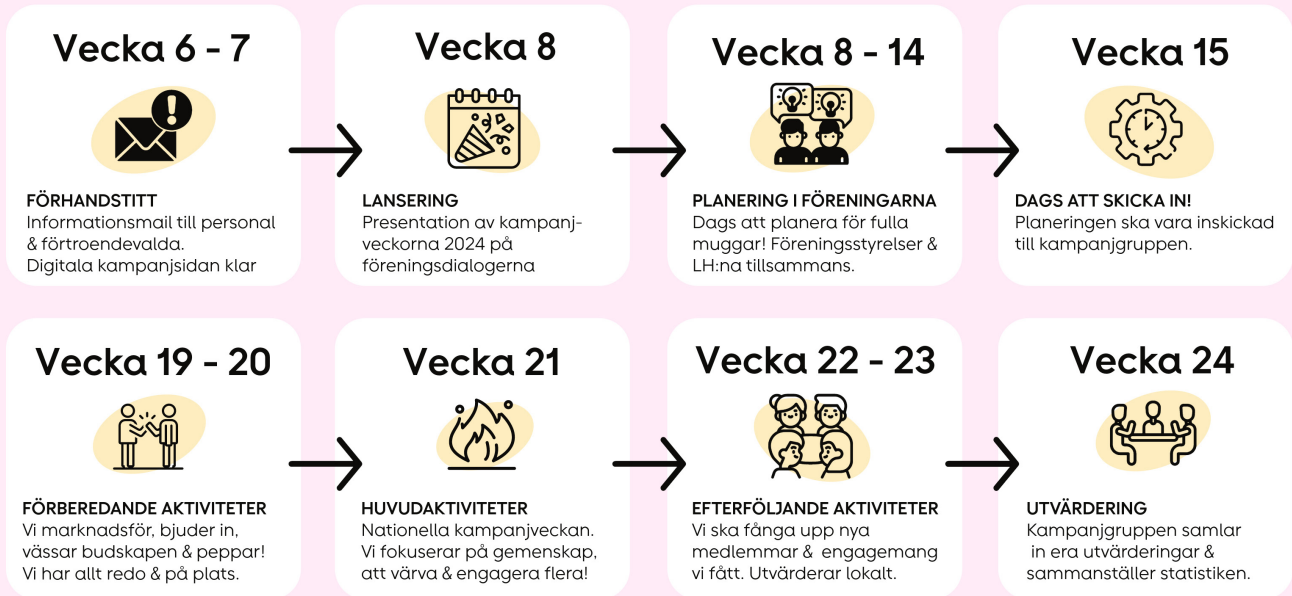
Vecka 6 - 7

FÖRHANDSTITT
Informationsmail till personal & förtroendevalda. Digitala kampanjsidan klar

Vecka 8

LANSERING
Presentation av kampanjveckorna 2024 på föreningsdialogerna

Vecka 8 - 14

PLANERING I FÖRENINGARNA
Dags att planera för fulla muggar! Föreningsstyrelser & LH:na tillsammans.

Vecka 15

DAGS ATT SKICKA IN!
Planeringen ska vara inskickad till kampanjgruppen.

Vecka 19 - 20

FÖRBEREDANDE AKTIVITETER
Vi marknadsför, bjuder in, vässar budskapen & peppar! Vi har allt redo & på plats.

Vecka 21

HUVUDAKTIVITETER
Nationella kampanjveckan. Vi fokuserar på gemenskap, att värva & engagera flera!

Vecka 22 - 23

EFTERFÖLJANDE AKTIVITETER
Vi ska fånga upp nya medlemmar & engagemang vi fått. Utvärderar lokalt.

Vecka 24

UTVÄRDERING
Kampanjgruppen samlar in era utvärderingar & sammanställer statistiken.